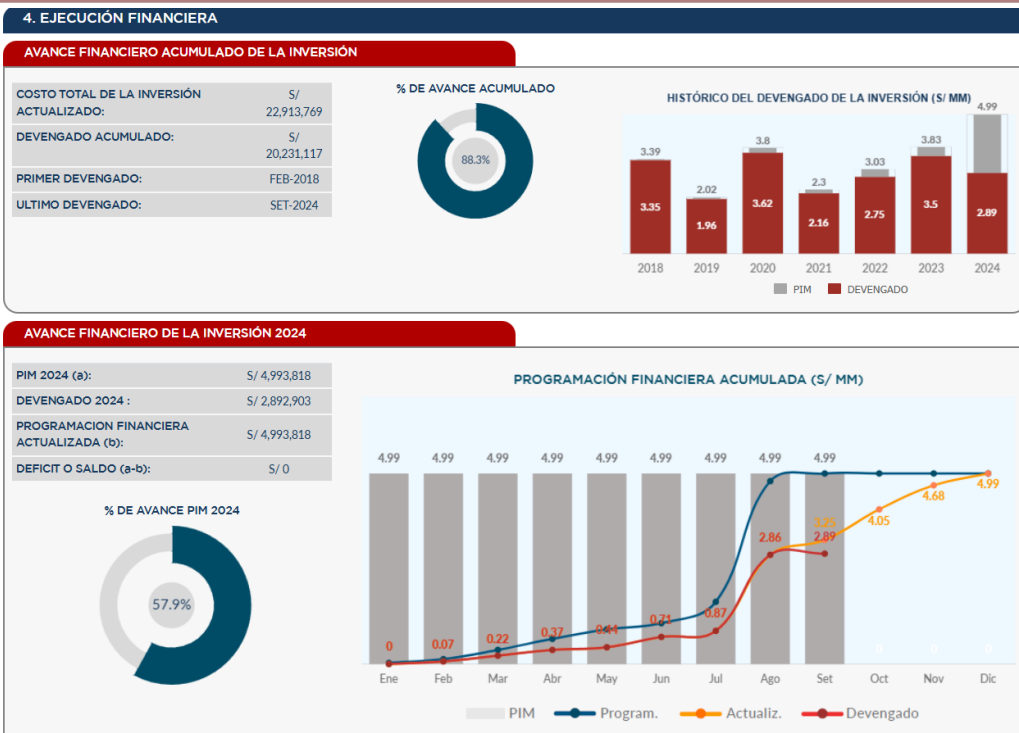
4. EJECUCIÓN FINANCIERA

AVANCE FINANCIERO ACUMULADO DE LA INVERSIÓN

| | |
|---|---|
| COSTO TOTAL DE LA INVERSIÓN ACTUALIZADO: | S/ 22,913,769 |
| DEVENGADO ACUMULADO: | S/ 20,231,117 |
| PRIMER DEVENGADO: | FEB-2018 |
| ULTIMO DEVENGADO: | SET-2024 |

% DE AVANCE ACUMULADO

88.3%

HISTÓRICO DEL DEVENGADO DE LA INVERSIÓN (S/ MM)

3.39 3.35 2018
2.02 1.96 2019
3.8 3.62 2020
2.3 2.16 2021
3.03 2.75 2022
3.83 3.5 2023
4.99 2.89 2024

PIM DEVENGADO

AVANCE FINANCIERO DE LA INVERSIÓN 2024

| | |
|---|---|
| PIM 2024 (a): | S/ 4,993,818 |
| DEVENGADO 2024 : | S/ 2,892,903 |
| PROGRAMACION FINANCIERA ACTUALIZADA (b): | S/ 4,993,818 |
| DEFICIT O SALDO (a-b): | S/ 0 |

% DE AVANCE PIM 2024

57.9%

PROGRAMACIÓN FINANCIERA ACUMULADA (S/ MM)

4.99 4.99 4.99 4.99 4.99 4.99 4.99 4.99 4.99

0 0.07 0.22 0.37 0.44 0.71 0.87 2.86 2.89 3.25 4.05 4.68 4.99 0 0 0

Ene Feb Mar Abr May Jun Jul Ago Set Oct Nov Dic

PIM Program. Actualiz. Devengado